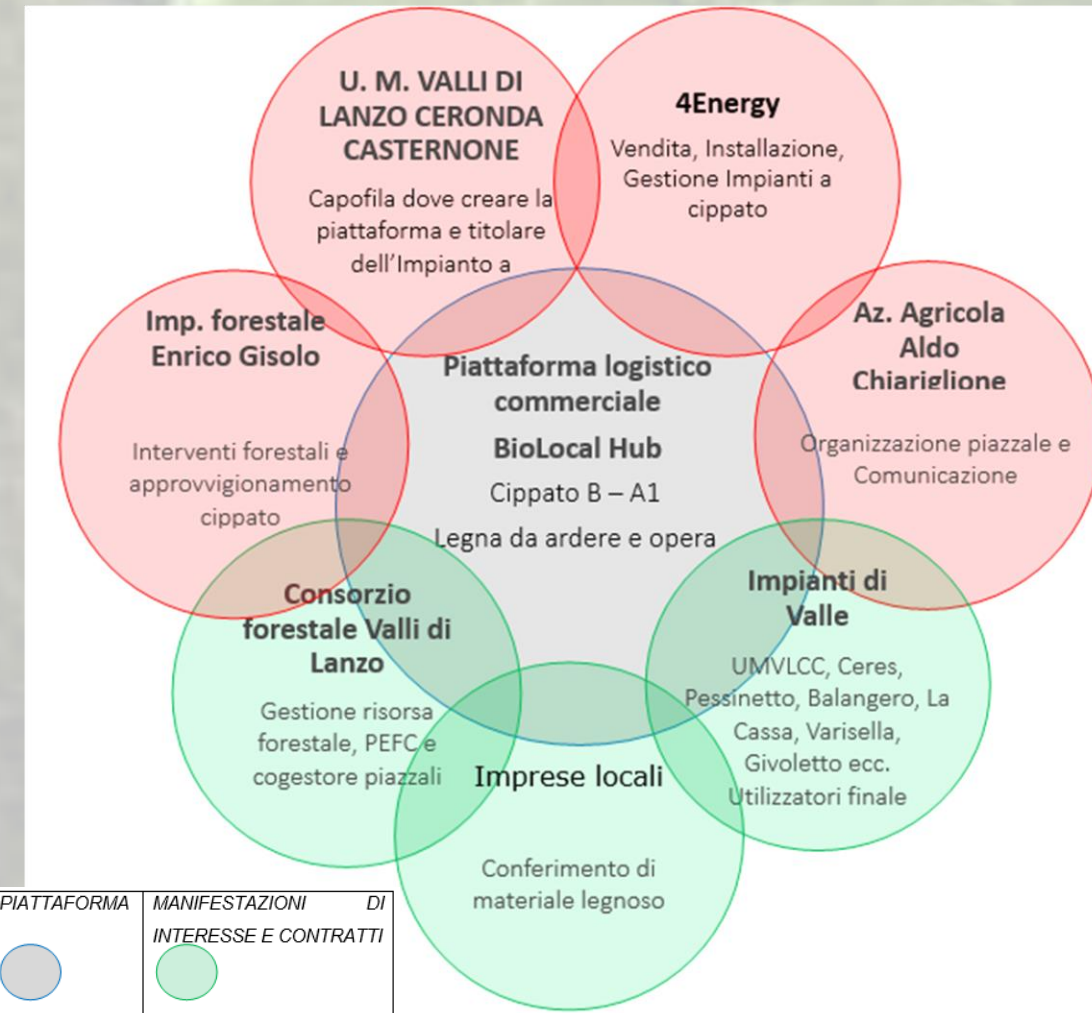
U. M. VALLI DI LANZO CERONDA CASTERNONE

Capofila dove creare la piattaforma e titolare dell'Impianto a

4Energy

Vendita, Installazione, Gestione Impianti a cippato

Imp. forestale Enrico Gisolo

Interventi forestali e approvvigionamento cippato

Piattaforma logistico commerciale

BioLocal Hub

Cippato B – A1

Legna da ardere e opera

Az. Agricola Aldo Chiariglione

Organizzazione piazzale e Comunicazione

Consorzio forestale Valli di Lanzo

Gestione risorsa forestale, PEFC e cogestore piazzali

Impianti di Valle

UMVLCC, Ceres, Pessinetto, Balangero, La Cassa, Varisella, Givoletto ecc. Utilizzatori finale

Imprese locali

Conferimento di materiale legnoso

| PIATTAFORMA | MANIFESTAZIONI DI INTERESSE E CONTRATTI |
|---|---|
| | |